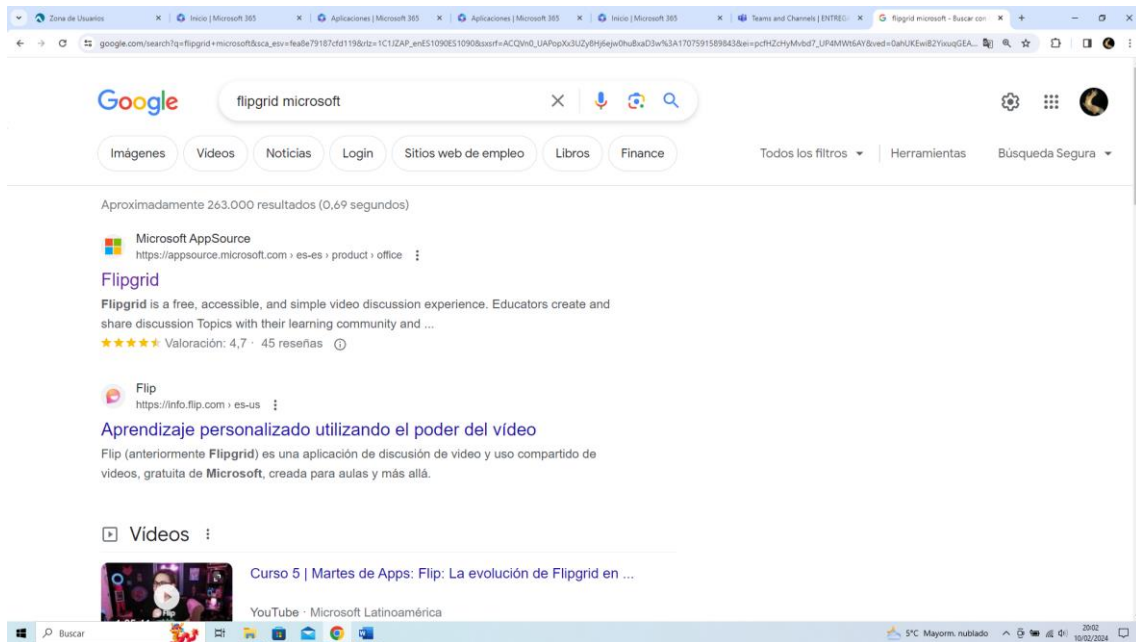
Zona de Usuarios | Inicio | Microsoft 365 | Aplicaciones | Microsoft 365 | Aplicaciones | Microsoft 365 | Inicio | Microsoft 365 | Teams and Channels | ENTREGA | flipgrid microsoft - Buscar con

google.com/search?q=flipgrid+microsoft&sca_esv=fea8e79187cfd119&rlz=1C1JZAP_enES1090ES1090&sxsrf=ACQVn0_UAPopXx3UZyBHj6ejw0hu8xaD3w%3A1707591589843&ei=pcfHZcHyMvbd7_UP4MWt6AY&ved=0ahUKEwiB2YixuqGEA...

Google

flipgrid microsoft

Imágenes | Videos | Noticias | Login | Sitios web de empleo | Libros | Finance | Todos los filtros | Herramientas | Búsqueda Segura

Aproximadamente 263.000 resultados (0,69 segundos)

Microsoft AppSource
https://appsource.microsoft.com › es-es › product › office

Flipgrid

Flipgrid is a free, accessible, and simple video discussion experience. Educators create and share discussion Topics with their learning community and ...
★★★★★ Valoración: 4,7 · 45 reseñas

Flip
https://info.flip.com › es-us

Aprendizaje personalizado utilizando el poder del vídeo

Flip (anteriormente Flipgrid) es una aplicación de discusión de video y uso compartido de videos, gratuita de Microsoft, creada para aulas y más allá.

Vídeos

Curso 5 | Martes de Apps: Flip: La evolución de Flipgrid en ...

YouTube · Microsoft Latinoamérica

Buscar

5°C Mayorm. nublado 20:02 10/02/2024